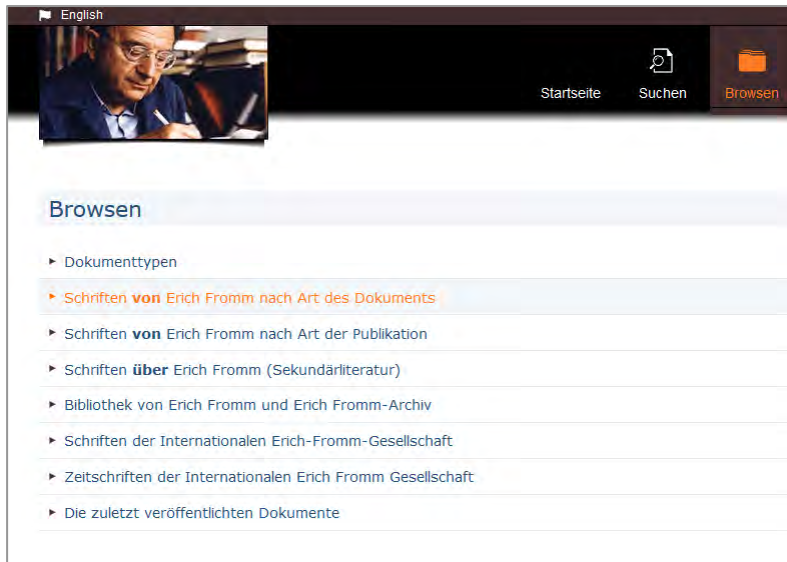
English

Startseite Suchen Browsen

Browsen

- Dokumenttypen
- Schriften **von** Erich Fromm nach Art des Dokuments
- Schriften **von** Erich Fromm nach Art der Publikation
- Schriften **über** Erich Fromm (Sekundärliteratur)
- Bibliothek von Erich Fromm und Erich Fromm-Archiv
- Schriften der Internationalen Erich-Fromm-Gesellschaft
- Zeitschriften der Internationalen Erich Fromm Gesellschaft
- Die zuletzt veröffentlichten Dokumente